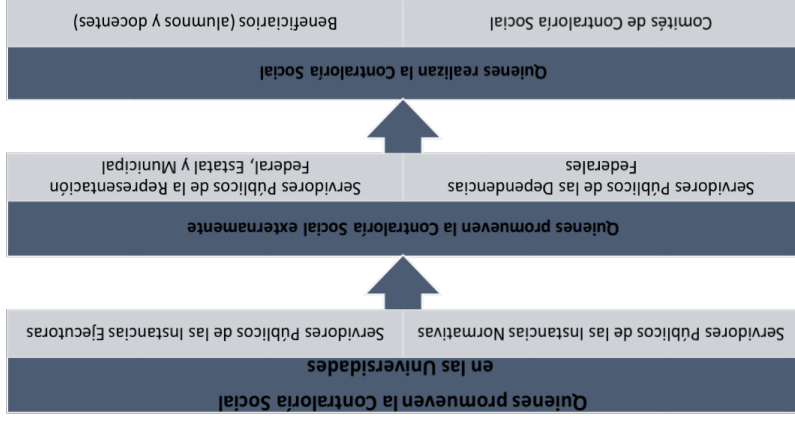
Quienes promueven la Contraloría Social en las Universidades

Servidores Públicos de las Instancias Normativas

Servidores Públicos de las Instancias Ejecutoras

Quienes promueven la Contraloría Social externamente

Servidores Públicos de las Dependencias Federales

Servidores Públicos de la Representación Federal, Estatal y Municipal

Quienes realizan la Contraloría Social

Comités de Contraloría Social

Beneficiarios (alumnos y docentes)